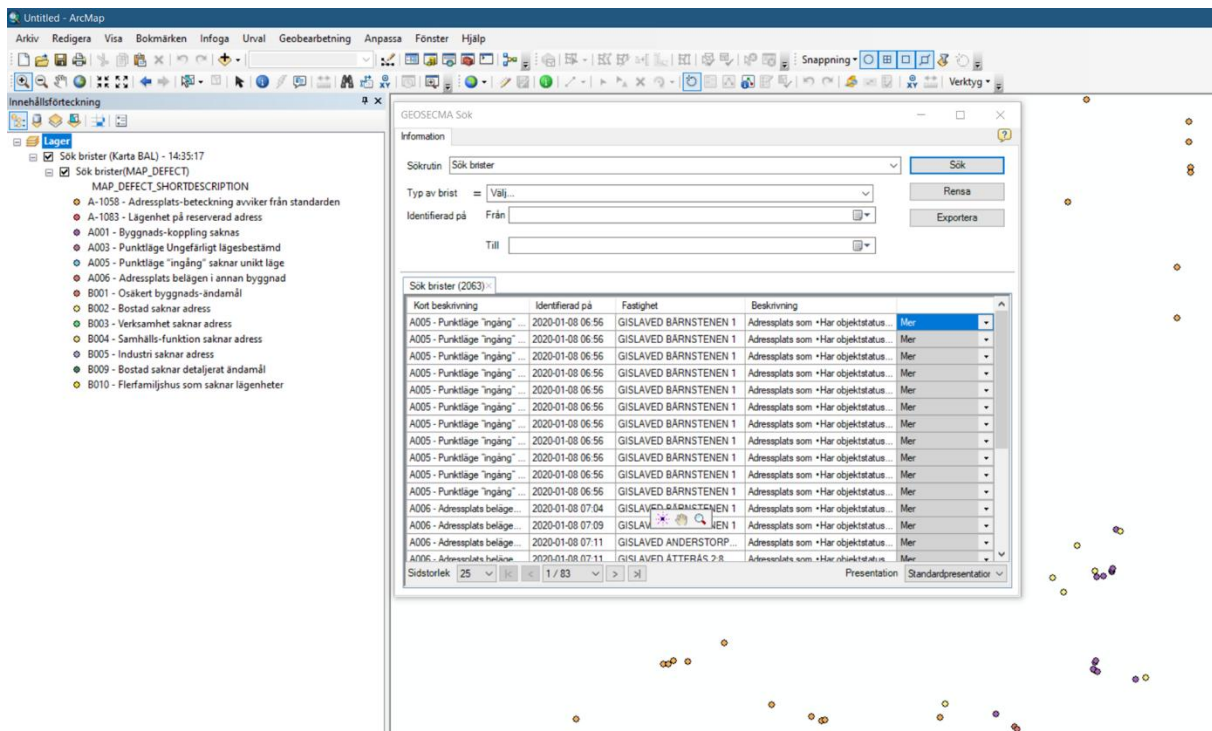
Untitled - ArcMap

Arkiv Redigera Visa Bokmärken Infoga Urval Geobearbetning Anpassa Fönster Hjälp

Snappning ▾

Verktyg ▾

Innehållsförteckning

Lager
Sök brister (Karta BAL) - 14:35:17
Sök brister(MAP_DEFECT)
MAP_DEFECT_SHORTDESCRIPTION
A-1058 - Adressplats-beteckning avviker från standarden
A-1083 - Lägenhet på reserverad adress
A001 - Byggnads-koppling saknas
A003 - Punktläge Ungefärligt lägesbestämd
A005 - Punktläge "ingång" saknar unikt läge
A006 - Adressplats belägen i annan byggnad
B001 - Osäkert byggnads-ändamål
B002 - Bostad saknar adress
B003 - Verksamhet saknar adress
B004 - Samhälls-funktion saknar adress
B005 - Industri saknar adress
B009 - Bostad saknar detaljerat ändamål
B010 - Flerfamiljshus som saknar lägenheter

GEOSECMA Sök

Information

Sökrutin Sök brister
Sök

Typ av brist = Välj...
Rensa

Identifierad på Från
Exportera

Till

Sök brister (2063)

| Kort beskrivning | Identifierad på | Fastighet | Beskrivning | |
|---|---|---|---|---|
| A005 - Punktläge "ingång" ... | 2020-01-08 06:56 | GISLAVED BÄRNSTENEN 1 | Adressplats som • Har objektstatus... | Mer |
| A005 - Punktläge "ingång" ... | 2020-01-08 06:56 | GISLAVED BÄRNSTENEN 1 | Adressplats som • Har objektstatus... | Mer |
| A005 - Punktläge "ingång" ... | 2020-01-08 06:56 | GISLAVED BÄRNSTENEN 1 | Adressplats som • Har objektstatus... | Mer |
| A005 - Punktläge "ingång" ... | 2020-01-08 06:56 | GISLAVED BÄRNSTENEN 1 | Adressplats som • Har objektstatus... | Mer |
| A005 - Punktläge "ingång" ... | 2020-01-08 06:56 | GISLAVED BÄRNSTENEN 1 | Adressplats som • Har objektstatus... | Mer |
| A005 - Punktläge "ingång" ... | 2020-01-08 06:56 | GISLAVED BÄRNSTENEN 1 | Adressplats som • Har objektstatus... | Mer |
| A005 - Punktläge "ingång" ... | 2020-01-08 06:56 | GISLAVED BÄRNSTENEN 1 | Adressplats som • Har objektstatus... | Mer |
| A005 - Punktläge "ingång" ... | 2020-01-08 06:56 | GISLAVED BÄRNSTENEN 1 | Adressplats som • Har objektstatus... | Mer |
| A005 - Punktläge "ingång" ... | 2020-01-08 06:56 | GISLAVED BÄRNSTENEN 1 | Adressplats som • Har objektstatus... | Mer |
| A005 - Punktläge "ingång" ... | 2020-01-08 06:56 | GISLAVED BÄRNSTENEN 1 | Adressplats som • Har objektstatus... | Mer |
| A005 - Punktläge "ingång" ... | 2020-01-08 06:56 | GISLAVED BÄRNSTENEN 1 | Adressplats som • Har objektstatus... | Mer |
| A005 - Punktläge "ingång" ... | 2020-01-08 06:56 | GISLAVED BÄRNSTENEN 1 | Adressplats som • Har objektstatus... | Mer |
| A006 - Adressplats beläge... | 2020-01-08 07:04 | GISLAVED BÄRNSTENEN 1 | Adressplats som • Har objektstatus... | Mer |
| A006 - Adressplats beläge... | 2020-01-08 07:09 | GISLAV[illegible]EN 1 | Adressplats som • Har objektstatus... | Mer |
| A006 - Adressplats beläge... | 2020-01-08 07:11 | GISLAVED ANDERSTORP... | Adressplats som • Har objektstatus... | Mer |
| A006 - Adressplats beläge... | 2020-01-08 07:11 | GISLAVED ÄTTERÅS 2:8 | Adressplats som • Har objektstatus... | Mer |

Sidstorlek 25 | 1 / 83 | Presentation Standardpresentatior